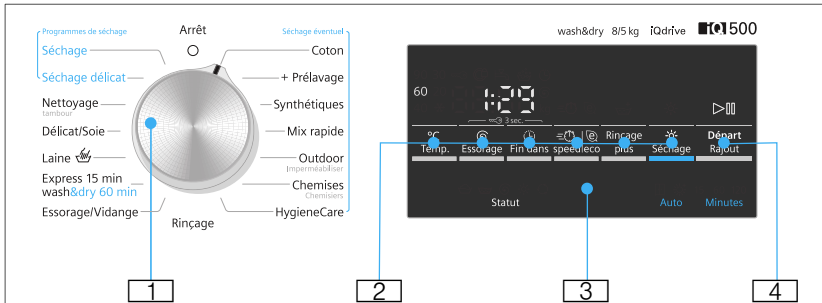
Programmes de séchage
Séchage
Séchage délicat
Nettoyage
tambour
Délicat/Soie
Laine
Express 15 min
wash&dry 60 min
Essorage/Vidange
Arrêt
Rinçage
Séchage éventuel
Coton
+ Prélavage
Synthétiques
Mix rapide
Outdoor
Imperméabiliser
Chemises
Chemisiers
HygieneCare

wash&dry 8/5 kg iQdrive iQ500

60
1:29
3 sec.
°C Temp.
Essorage
Fin dans
speedEco
Rinçage plus
Séchage
Départ Rajout
Statut
Auto
Minutes

1
2
3
4